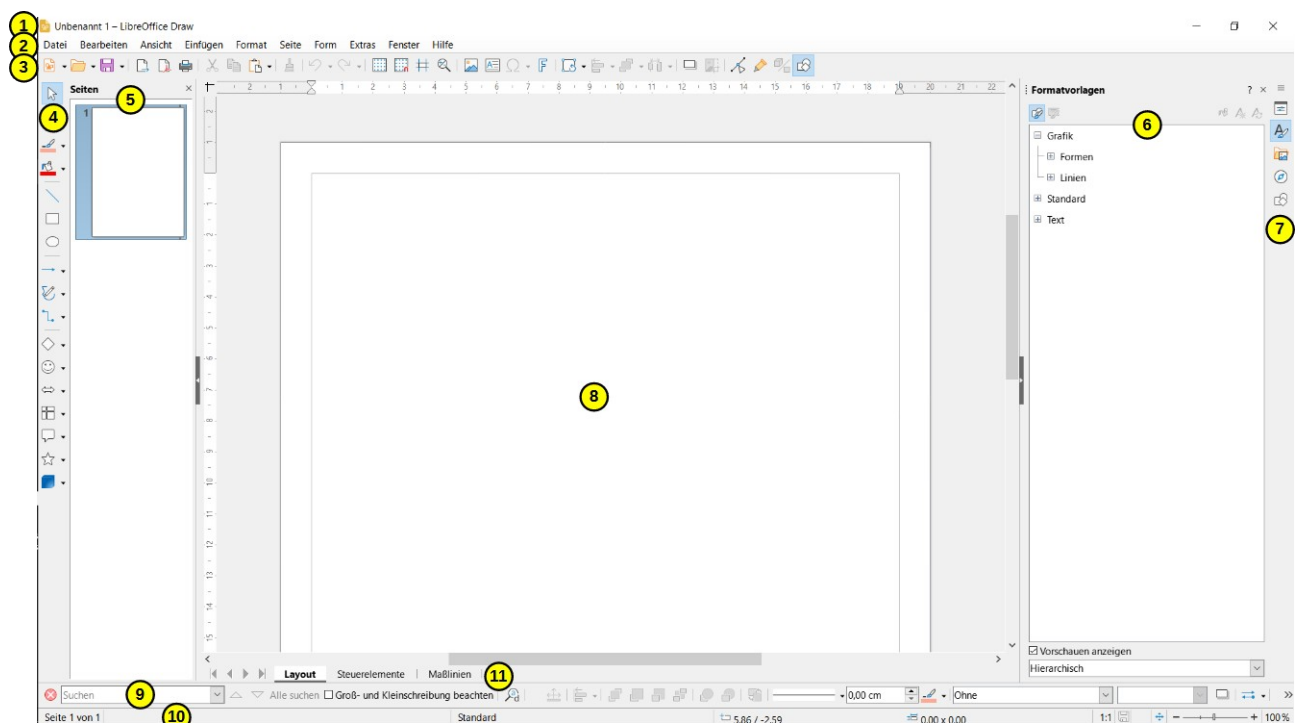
1 Unbenannt 1 – LibreOffice Draw

2 Datei Bearbeiten Ansicht Einfügen Format Seite Form Extras Fenster Hilfe

3

4

Seiten 5

1

Formatvorlagen

6

Grafik
Formen
Linien
Standard
Text

7

8

Vorschauen anzeigen
Hierarchisch

Layout Steuerelemente Maßlinien 11

Suchen 9 Alle suchen Groß- und Kleinschreibung beachten 0,00 cm Ohne

Seite 1 von 1 10 Standard 5,86 / -2,59 0,00 x 0,00 1:1 100%